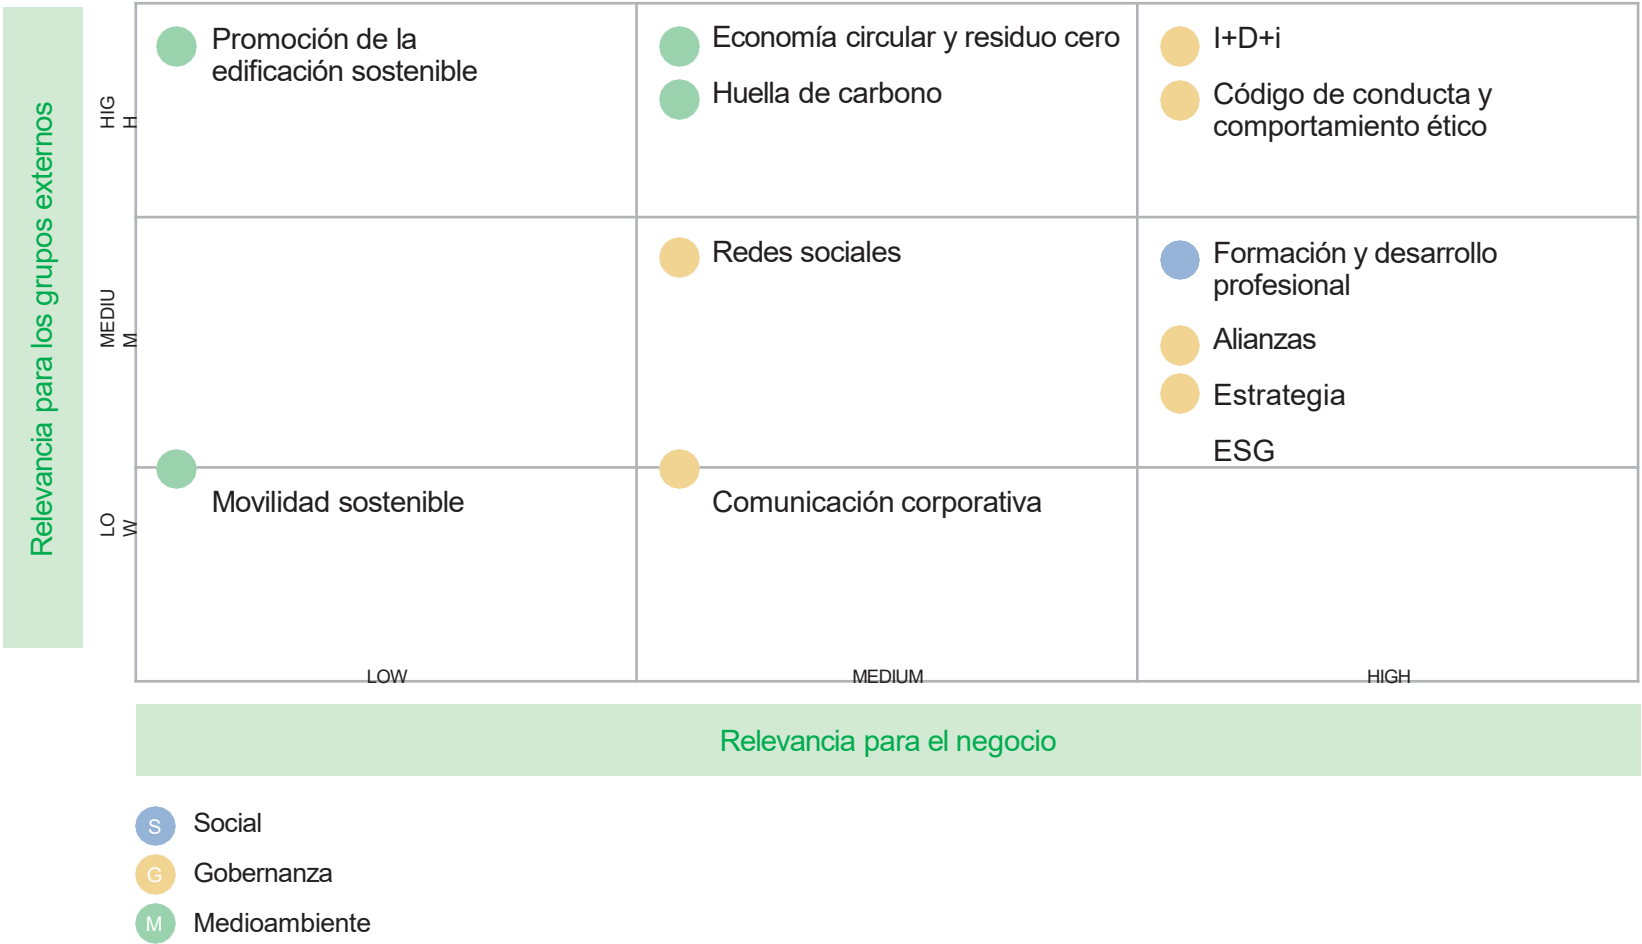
Relevancia para los grupos externos

HIGH

MEDIUM

LOW

Promoción de la edificación sostenible

Economía circular y residuo cero

Huella de carbono

I+D+i

Código de conducta y comportamiento ético

Redes sociales

Formación y desarrollo profesional

Alianzas

Estrategia

ESG

Movilidad sostenible

Comunicación corporativa

LOW

MEDIUM

HIGH

Relevancia para el negocio

S Social

G Gobernanza

M Medioambiente